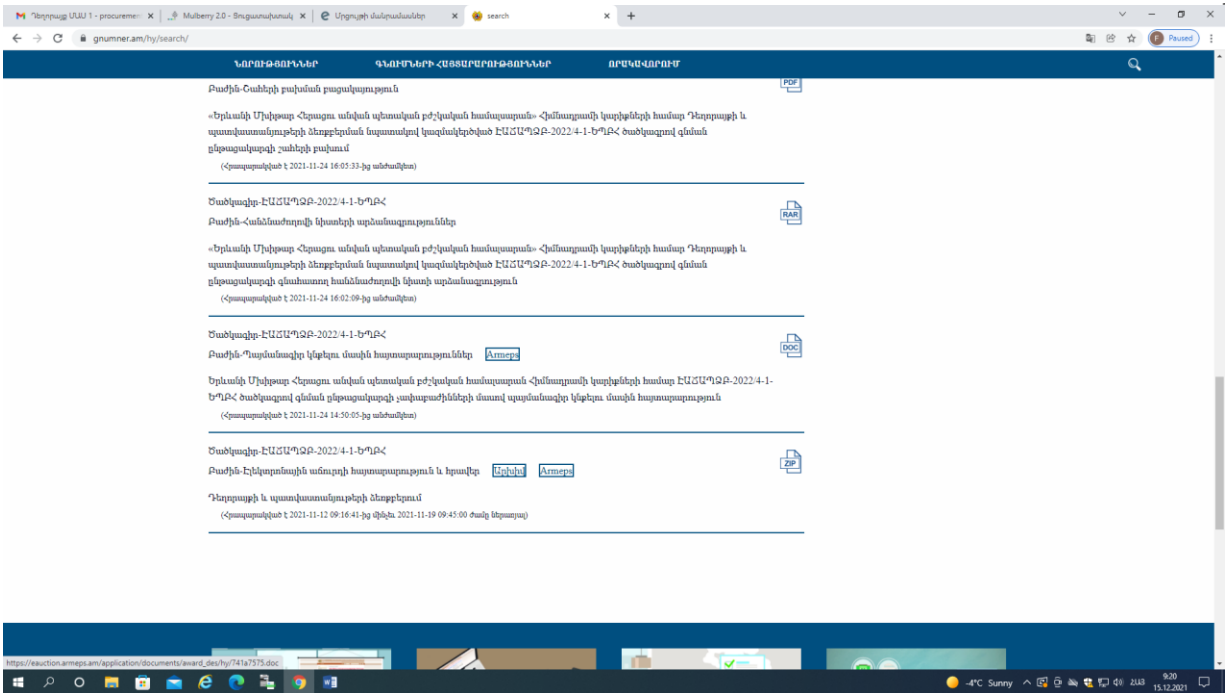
Դեղորայք ՍՄՍ 1 - procurement × | Mulberry 2.0 - Տուգասախտակ × | Մրցույթի մանրամասներ × | search × | +

gnumner.am/hy/search/

Paused

ՆՈՐՈՒԹՅՈՒՆՆԵՐ ԳՆՈՒՄՆԵՐԻ ՀԱՅՏԱՐԱՐՈՒԹՅՈՒՆՆԵՐ ՈՐԱԿԱՎՈՐՈՒՄ

Բաժին-Շահերի բախման բացակայություն

PDF

«Երևանի Մխիթար Հերացու անվան պետական բժշկական համալսարան» Հիմնադրամի կարիքների համար Դեղորայքի և պատվաստանյութերի ձեռքբերման նպատակով կազմակերպված ԷԱՃԱՊՁԲ-2022/4-1-ԵՊԲՀ ծածկագրով գնման ընթացակարգի շահերի բախում

(Հրապարակված է 2021-11-24 16:05:33-ից անժամկետ)

Ծածկագիր-ԷԱՃԱՊՁԲ-2022/4-1-ԵՊԲՀ

Բաժին-Հանձնաժողովի նիստերի արձանագրություններ

RAR

«Երևանի Մխիթար Հերացու անվան պետական բժշկական համալսարան» Հիմնադրամի կարիքների համար Դեղորայքի և պատվաստանյութերի ձեռքբերման նպատակով կազմակերպված ԷԱՃԱՊՁԲ-2022/4-1-ԵՊԲՀ ծածկագրով գնման ընթացակարգի գնահատող հանձնաժողովի նիստի արձանագրություն

(Հրապարակված է 2021-11-24 16:02:09-ից անժամկետ)

Ծածկագիր-ԷԱՃԱՊՁԲ-2022/4-1-ԵՊԲՀ

Բաժին-Պայմանագիր կնքելու մասին հայտարարություններ Armeps

DOC

Երևանի Մխիթար Հերացու անվան պետական բժշկական համալսարան Հիմնադրամի կարիքների համար ԷԱՃԱՊՁԲ-2022/4-1-ԵՊԲՀ ծածկագրով գնման ընթացակարգի չափաբաժինների մասով պայմանագիր կնքելու մասին հայտարարություն

(Հրապարակված է 2021-11-24 14:50:05-ից անժամկետ)

Ծածկագիր-ԷԱՃԱՊՁԲ-2022/4-1-ԵՊԲՀ

Բաժին-Էլեկտրոնային աճուրդի հայտարարություն և հրավեր Արխիվ Armeps

ZIP

Դեղորայքի և պատվաստանյութերի ձեռքբերում

(Հրապարակված է 2021-11-12 09:16:41-ից մինչեւ 2021-11-19 09:45:00 ժամը ներառյալ)

https://eauction.armeps.am/application/documents/award_des/hy/741a7575.doc

-4°C Sunny ՀԱՅ 9:20 15.12.2021